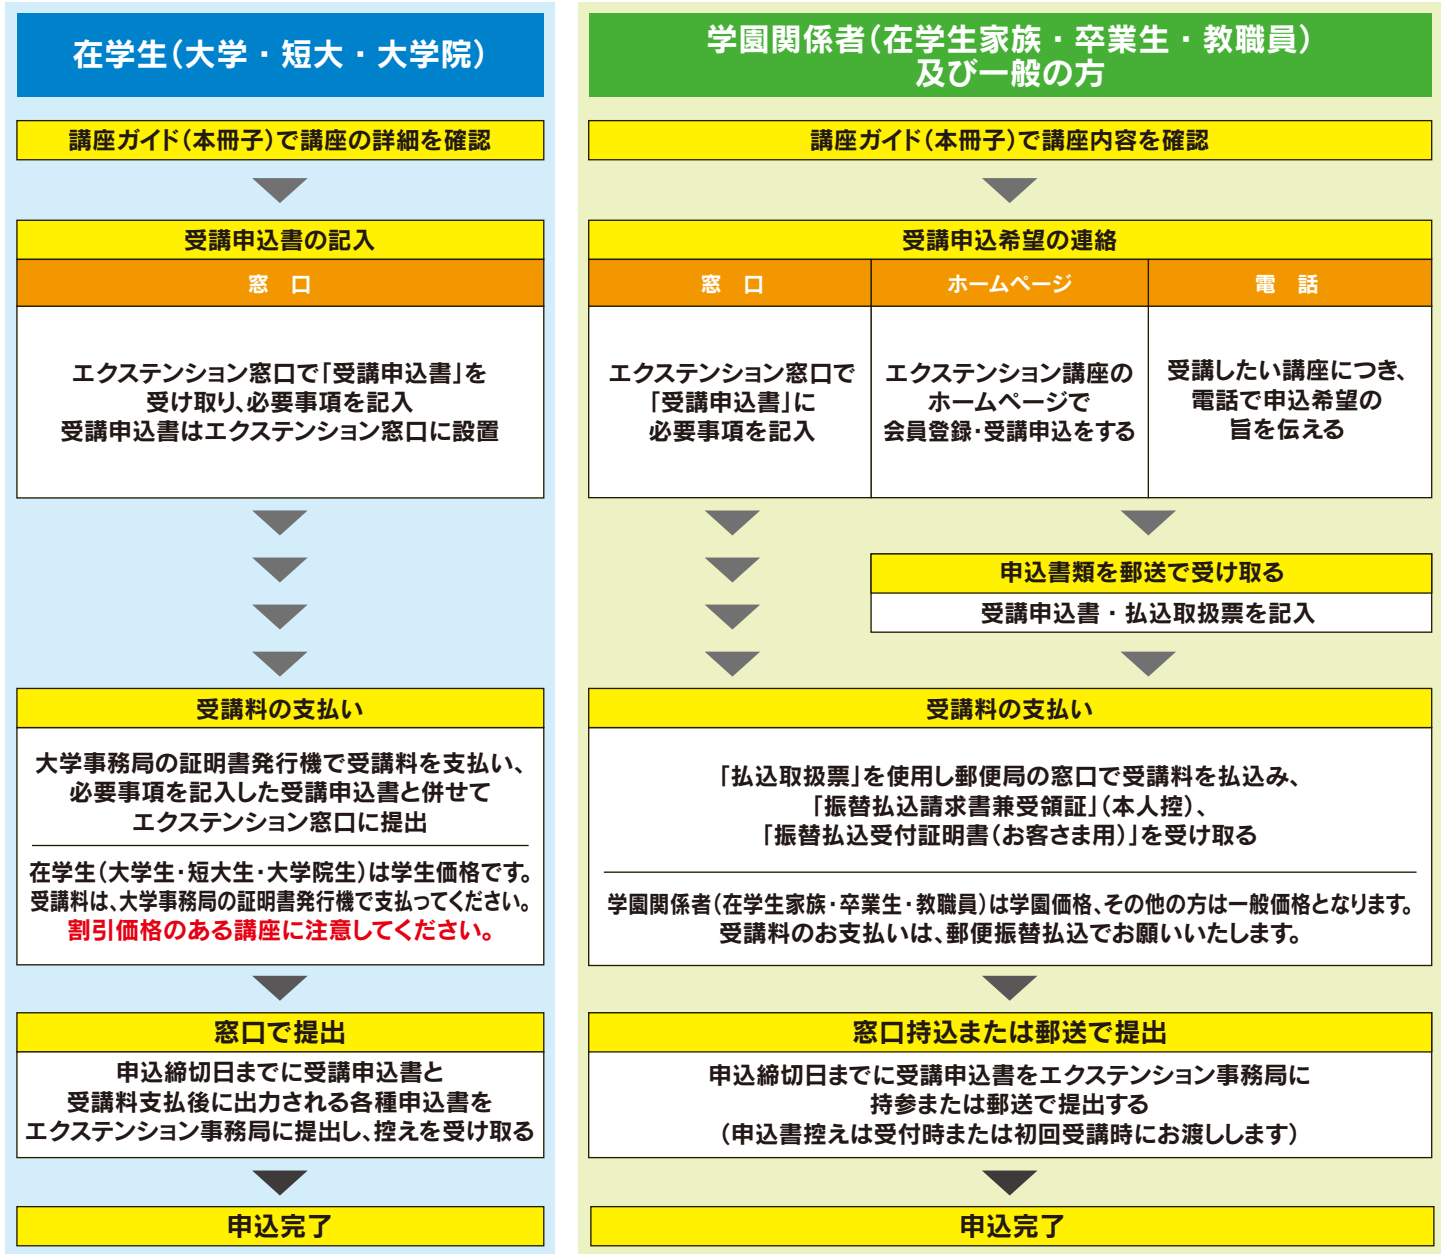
在学生（大学・短大・大学院）

講座ガイド（本冊子）で講座の詳細を確認

受講申込書の記入

窓　口

エクステンション窓口で「受講申込書」を受け取り、必要事項を記入
受講申込書はエクステンション窓口に設置

受講料の支払い

大学事務局の証明書発行機で受講料を支払い、必要事項を記入した受講申込書と併せてエクステンション窓口に提出

在学生（大学生･短大生･大学院生）は学生価格です。受講料は、大学事務局の証明書発行機で支払ってください。
割引価格のある講座に注意してください。

窓口で提出

申込締切日までに受講申込書と受講料支払後に出力される各種申込書をエクステンション事務局に提出し、控えを受け取る

申込完了

学園関係者（在学生家族・卒業生・教職員）及び一般の方

講座ガイド（本冊子）で講座内容を確認

受講申込希望の連絡

| 窓　口 | ホームページ | 電　話 |
|---|---|---|
| エクステンション窓口で「受講申込書」に必要事項を記入 | エクステンション講座のホームページで会員登録･受講申込をする | 受講したい講座につき、電話で申込希望の旨を伝える |

申込書類を郵送で受け取る

受講申込書・払込取扱票を記入

受講料の支払い

「払込取扱票」を使用し郵便局の窓口で受講料を払込み、「振替払込請求書兼受領証」（本人控）、「振替払込受付証明書（お客さま用）」を受け取る

学園関係者（在学生家族･卒業生･教職員）は学園価格、その他の方は一般価格となります。受講料のお支払いは、郵便振替払込でお願いいたします。

窓口持込または郵送で提出

申込締切日までに受講申込書をエクステンション事務局に持参または郵送で提出する
（申込書控えは受付時または初回受講時にお渡しします）

申込完了